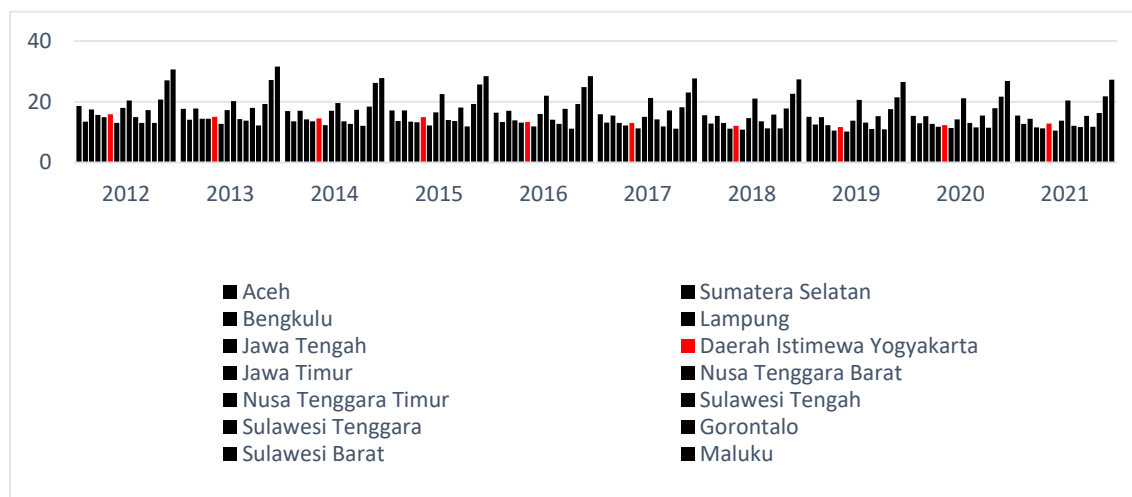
40
20
0
2012 2013 2014 2015 2016 2017 2018 2019 2020 2021

Aceh
Sumatera Selatan
Bengkulu
Lampung
Jawa Tengah
Daerah Istimewa Yogyakarta
Jawa Timur
Nusa Tenggara Barat
Nusa Tenggara Timur
Sulawesi Tengah
Sulawesi Tenggara
Gorontalo
Sulawesi Barat
Maluku